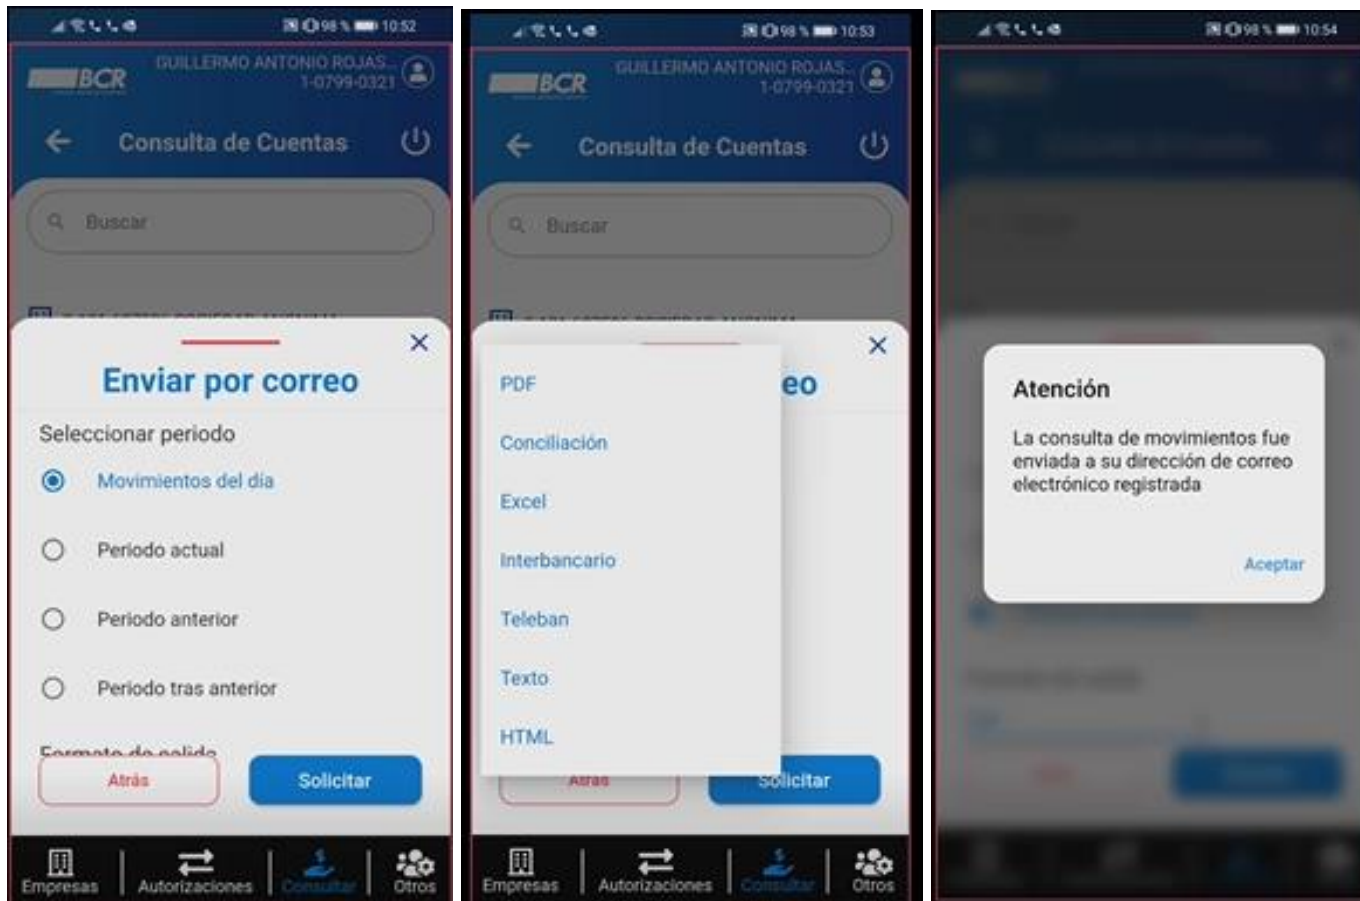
98% 10:52

BCR

GUILLERMO ANTONIO ROJAS...
1-0799-0321

Consulta de Cuentas

Buscar

Enviar por correo

Seleccionar periodo

Movimientos del día

Periodo actual

Periodo anterior

Periodo tras anterior

Formato de salida

Atrás

Solicitar

Empresas

Autorizaciones

Consultar

Otros

98% 10:53

BCR

GUILLERMO ANTONIO ROJAS...
1-0799-0321

Consulta de Cuentas

Buscar

eo

PDF

Conciliación

Excel

Interbancario

Teleban

Texto

HTML

Atrás

Solicitar

Empresas

Autorizaciones

Consultar

Otros

98% 10:54

Atención

La consulta de movimientos fue enviada a su dirección de correo electrónico registrada

Aceptar